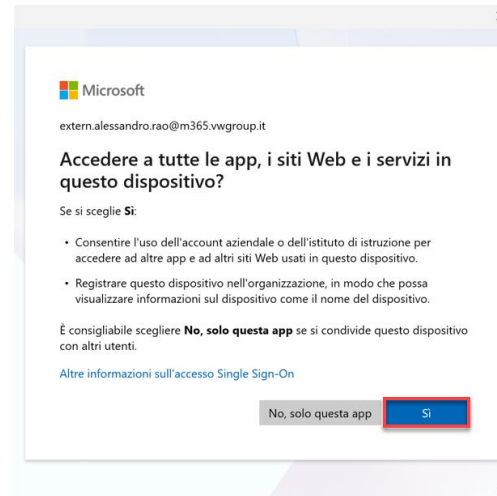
Microsoft

extern.alessandro.rao@m365.vwgroup.it

Accedere a tutte le app, i siti Web e i servizi in questo dispositivo?

Se si sceglie **Sì**:

• Consentire l'uso dell'account aziendale o dell'istituto di istruzione per accedere ad altre app e ad altri siti Web usati in questo dispositivo.

• Registrare questo dispositivo nell'organizzazione, in modo che possa visualizzare informazioni sul dispositivo come il nome del dispositivo.

È consigliabile scegliere **No, solo questa app** se si condivide questo dispositivo con altri utenti.

Altre informazioni sull'accesso Single Sign-On

No, solo questa app

Sì